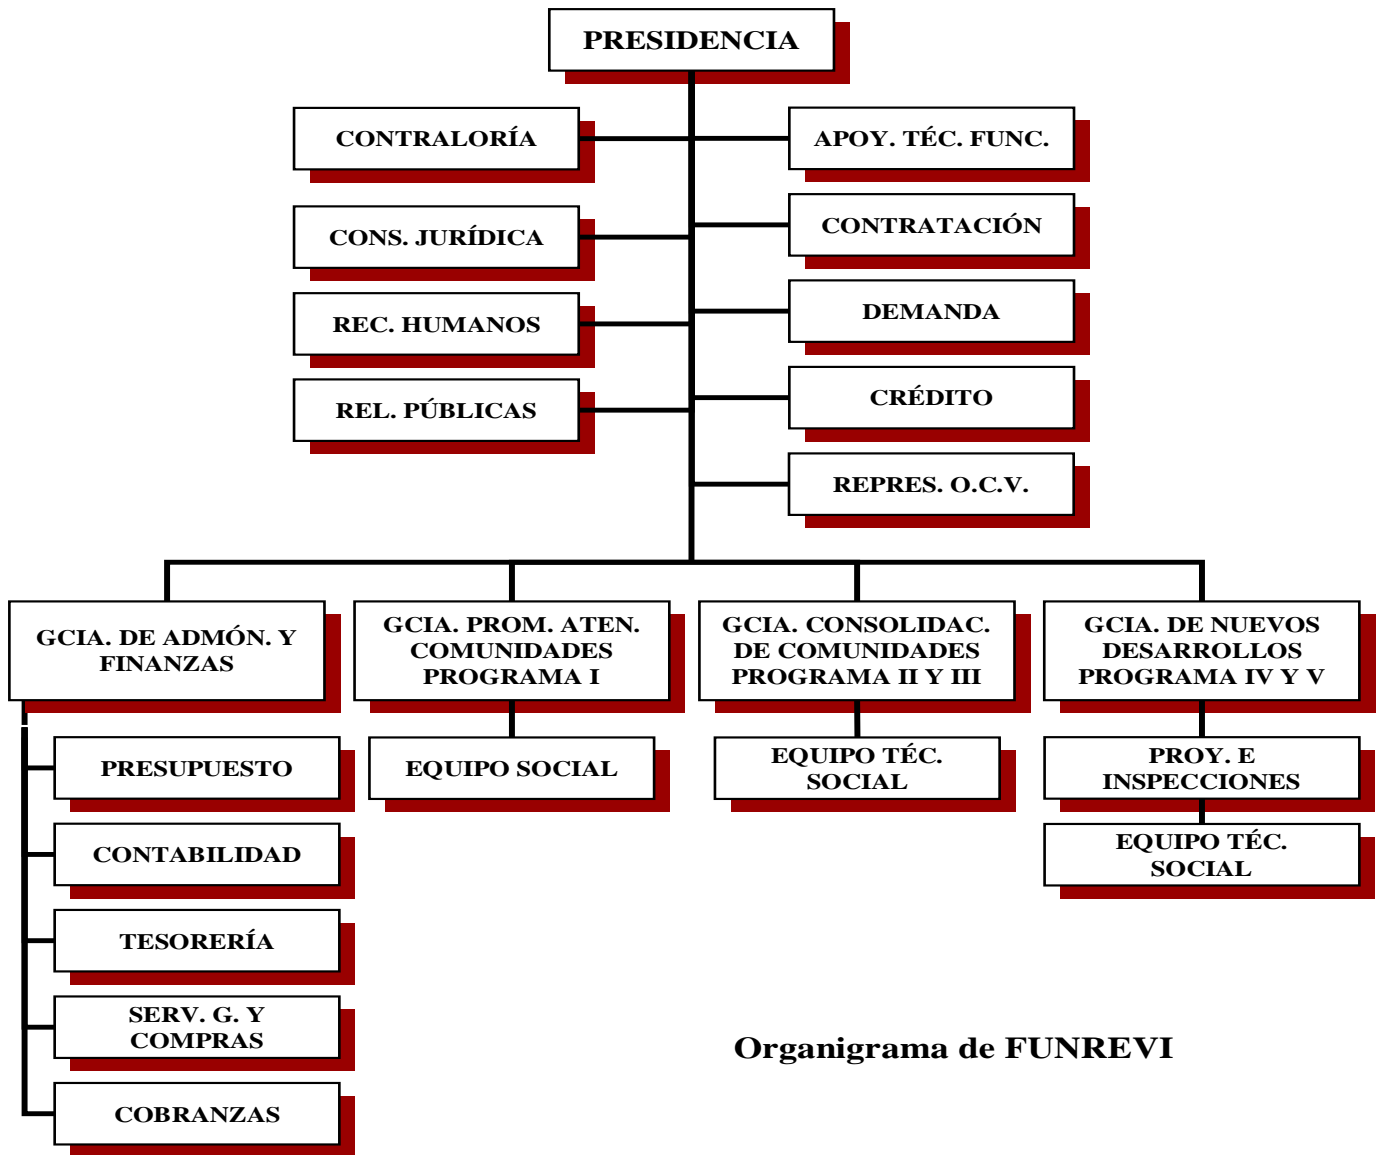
PRESIDENCIA

CONTRALORÍA

APOY. TÉC. FUNC.

CONS. JURÍDICA

CONTRATACIÓN

REC. HUMANOS

DEMANDA

REL. PÚBLICAS

CRÉDITO

REPRES. O.C.V.

GCIA. DE ADMÓN. Y FINANZAS

GCIA. PROM. ATEN. COMUNIDADES PROGRAMA I

GCIA. CONSOLIDAC. DE COMUNIDADES PROGRAMA II Y III

GCIA. DE NUEVOS DESARROLLOS PROGRAMA IV Y V

PRESUPUESTO

EQUIPO SOCIAL

EQUIPO TÉC. SOCIAL

PROY. E INSPECCIONES

CONTABILIDAD

EQUIPO TÉC. SOCIAL

TESORERÍA

SERV. G. Y COMPRAS

COBRANZAS

Organigrama de FUNREVI